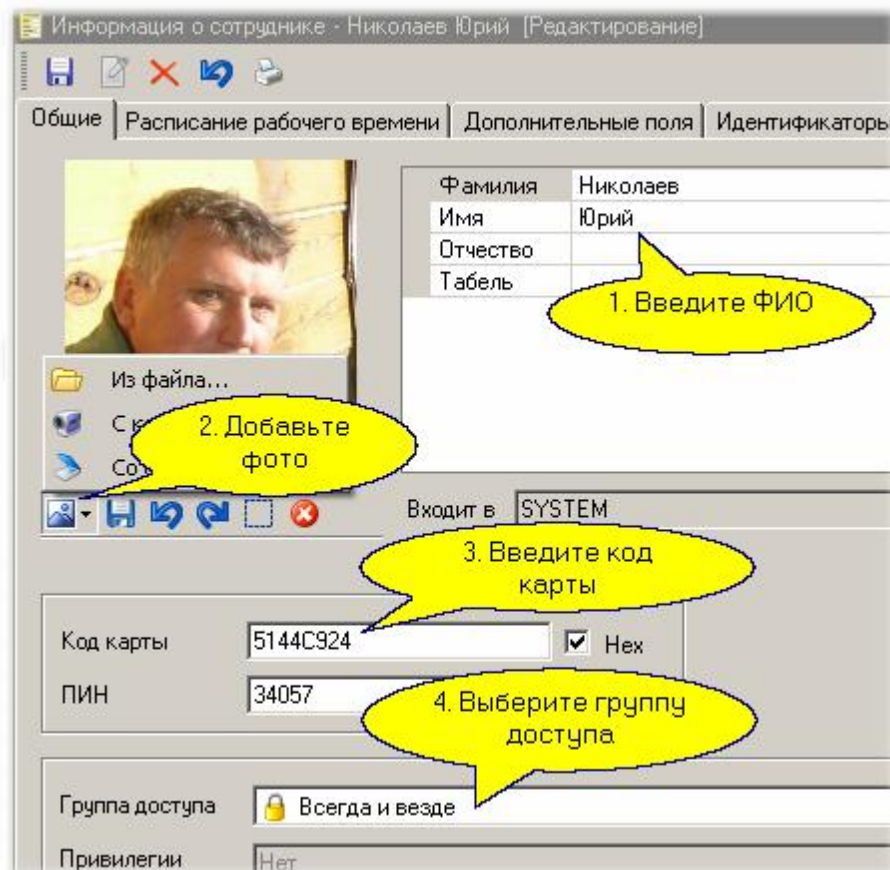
Информация о сотруднике - Николаев Юрий [Редактирование]

Общие | Расписание рабочего времени | Дополнительные поля | Идентификаторы

| Фамилия | Николаев |
|---|---|
| Имя | Юрий |
| Отчество | |
| Табель | |

1. Введите ФИО

Из файла...
С к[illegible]
Со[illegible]

2. Добавьте фото

Входит в SYSTEM

3. Введите код карты

Код карты 5144C924 Hex

ПИН 34057

4. Выберите группу доступа

Группа доступа Всегда и везде

Привилегии Нет